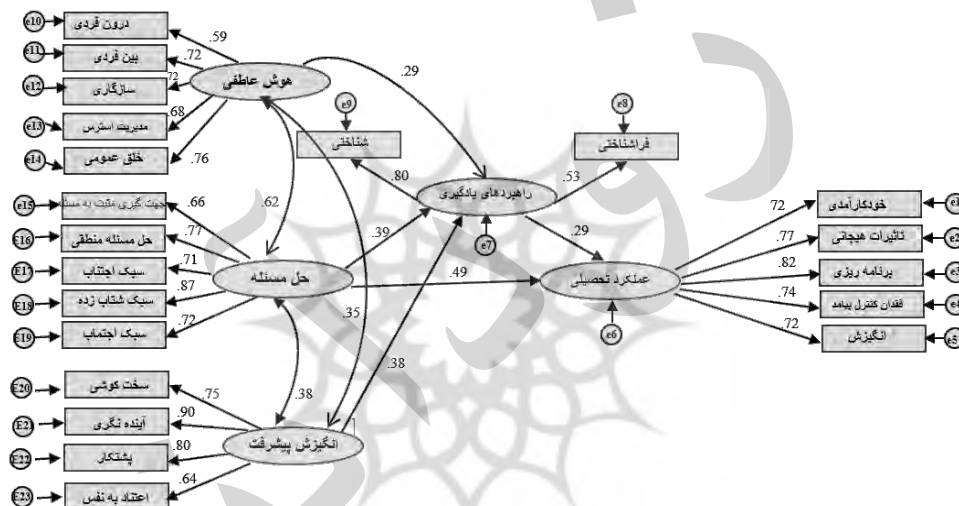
e10 درون فردی
e11 بین فردی
e12 سازگاری
e13 مدیریت استرس
e14 خلق عمومی
هوش عاطفی
.59
.72
.72
.68
.76
.29
e9 شناختی
e8 فراشناختی
.80
راهبردهای یادگیری
.53
e7
.62
e15 جهت گیری مثبت به مسئله
e16 حل مسئله منطقی
E17 سبک اجتناب
E18 سبک شتاب زده
E19 سبک اجتماب
.66
.77
.71
.87
.72
حل مسئله
.39
.29
.49
عملکرد تحصیلی
e6
.35
.38
.38
خودکارآمدی e1
تاثیرات هیجانی e2
برنامه ریزی e3
فقدان کنترل پیامد e4
انگیزش e5
.72
.77
.82
.74
.72
E20 سخت کوشی
E21 آینده نگری
E22 پشتکار
E23 اعتماد به نفس
.75
.90
.80
.64
انگیزش پیشرفت